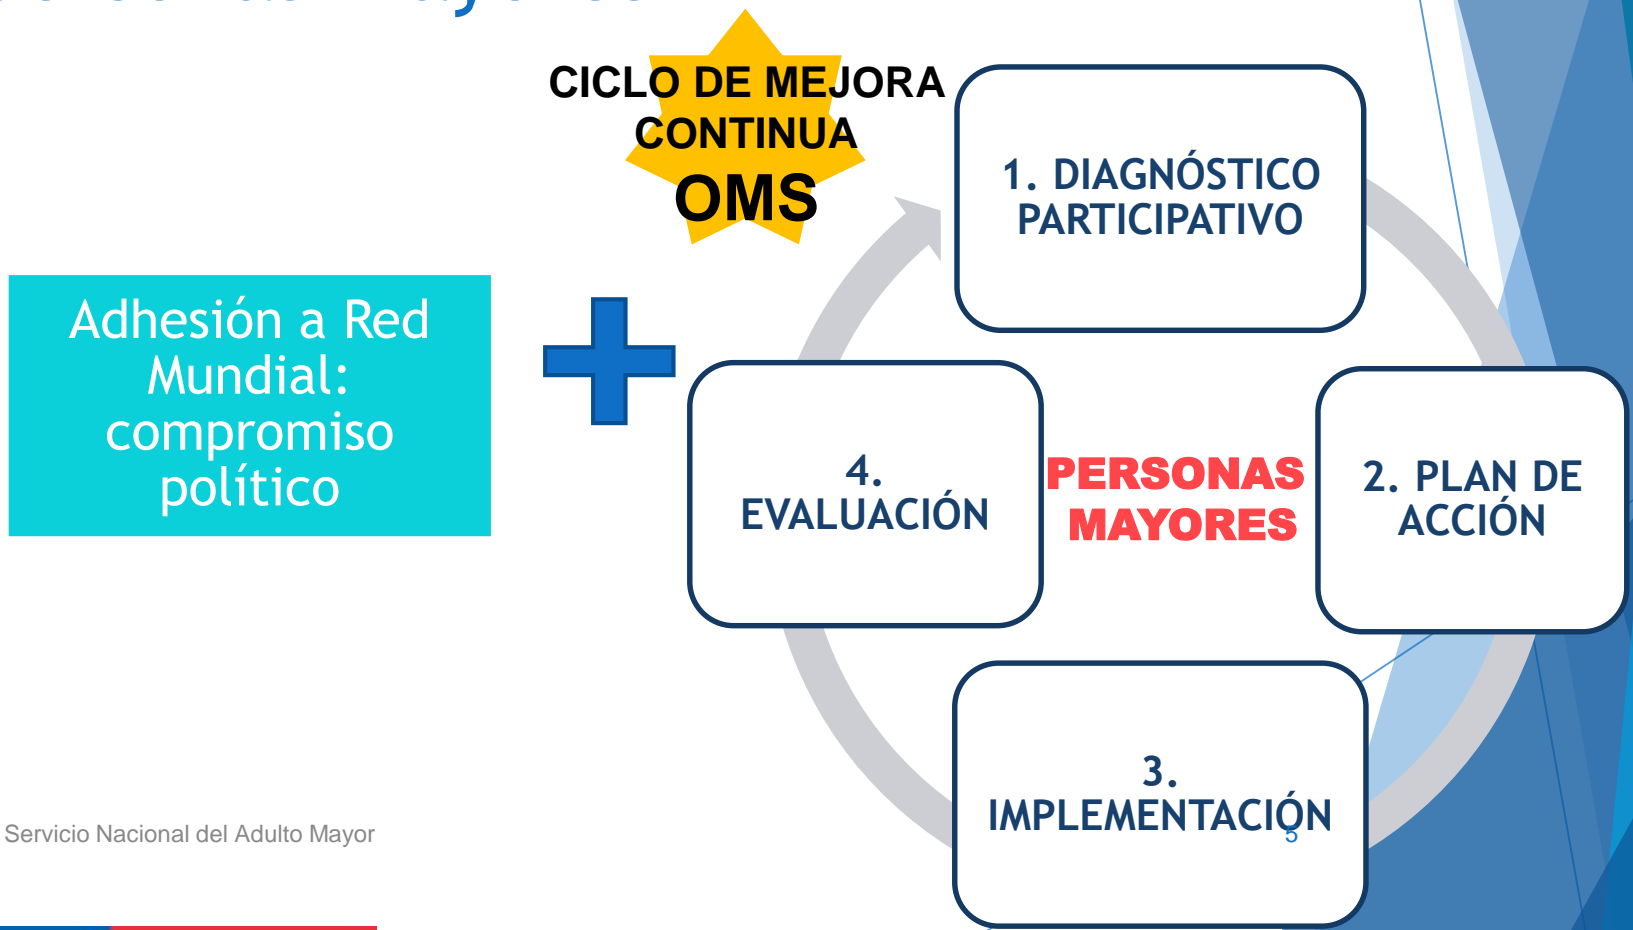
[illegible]

CICLO DE MEJORA CONTINUA OMS

Adhesión a Red Mundial: compromiso político

1. DIAGNÓSTICO PARTICIPATIVO

4. EVALUACIÓN

PERSONAS MAYORES

2. PLAN DE ACCIÓN

3. IMPLEMENTACIÓN

Servicio Nacional del Adulto Mayor

5